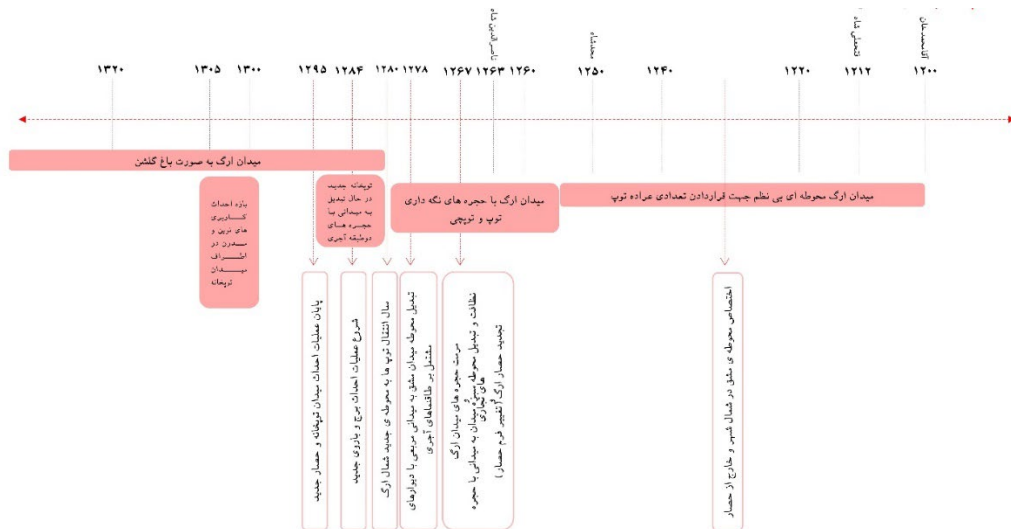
۱۳۲۰ ۱۳۰۵ ۱۳۰۰ ۱۲۹۵ ۱۲۸۴ ۱۲۸۰ ۱۲۷۸ ۱۲۶۷ ۱۲۶۳ ۱۲۶۰ ۱۲۵۰ ۱۲۴۰ ۱۲۲۰ ۱۲۱۲ ۱۲۰۰

میدان ارگ به صورت باغ گلشن

میدان ارگ با حجره های نگه داری توپ و توپچی

میدان ارگ محوطه ای بی نظم جهت قراردادن تعدادی عراده توپ

بازه احداث کاربری های نرین و سیمرن در اطراف میدان توپخانه

توپخانه جدید در حال تبدیل به میدانی با حجره های دوطبقه آجری

پایان عملیات احداث میدان توپخانه و حصار جدید

شروع عملیات احداث برج و باروی جدید

سال انتقال توپ ها به محوطه ی جدید شمال ارگ

تبدیل محوطه میدان مشق به میدانی مربعی با دیوارهای مشتمل بر طاقنماهای آجری

مرمت حجره های میدان ارگ نظامات و تبدیل محوطه میدان به میدانی با حجره های تجاری تجدید حصار ارگ (تغییر فرم حصار)

اختصاص محوطه ی مشق در شمال شهر و خارج از حصار